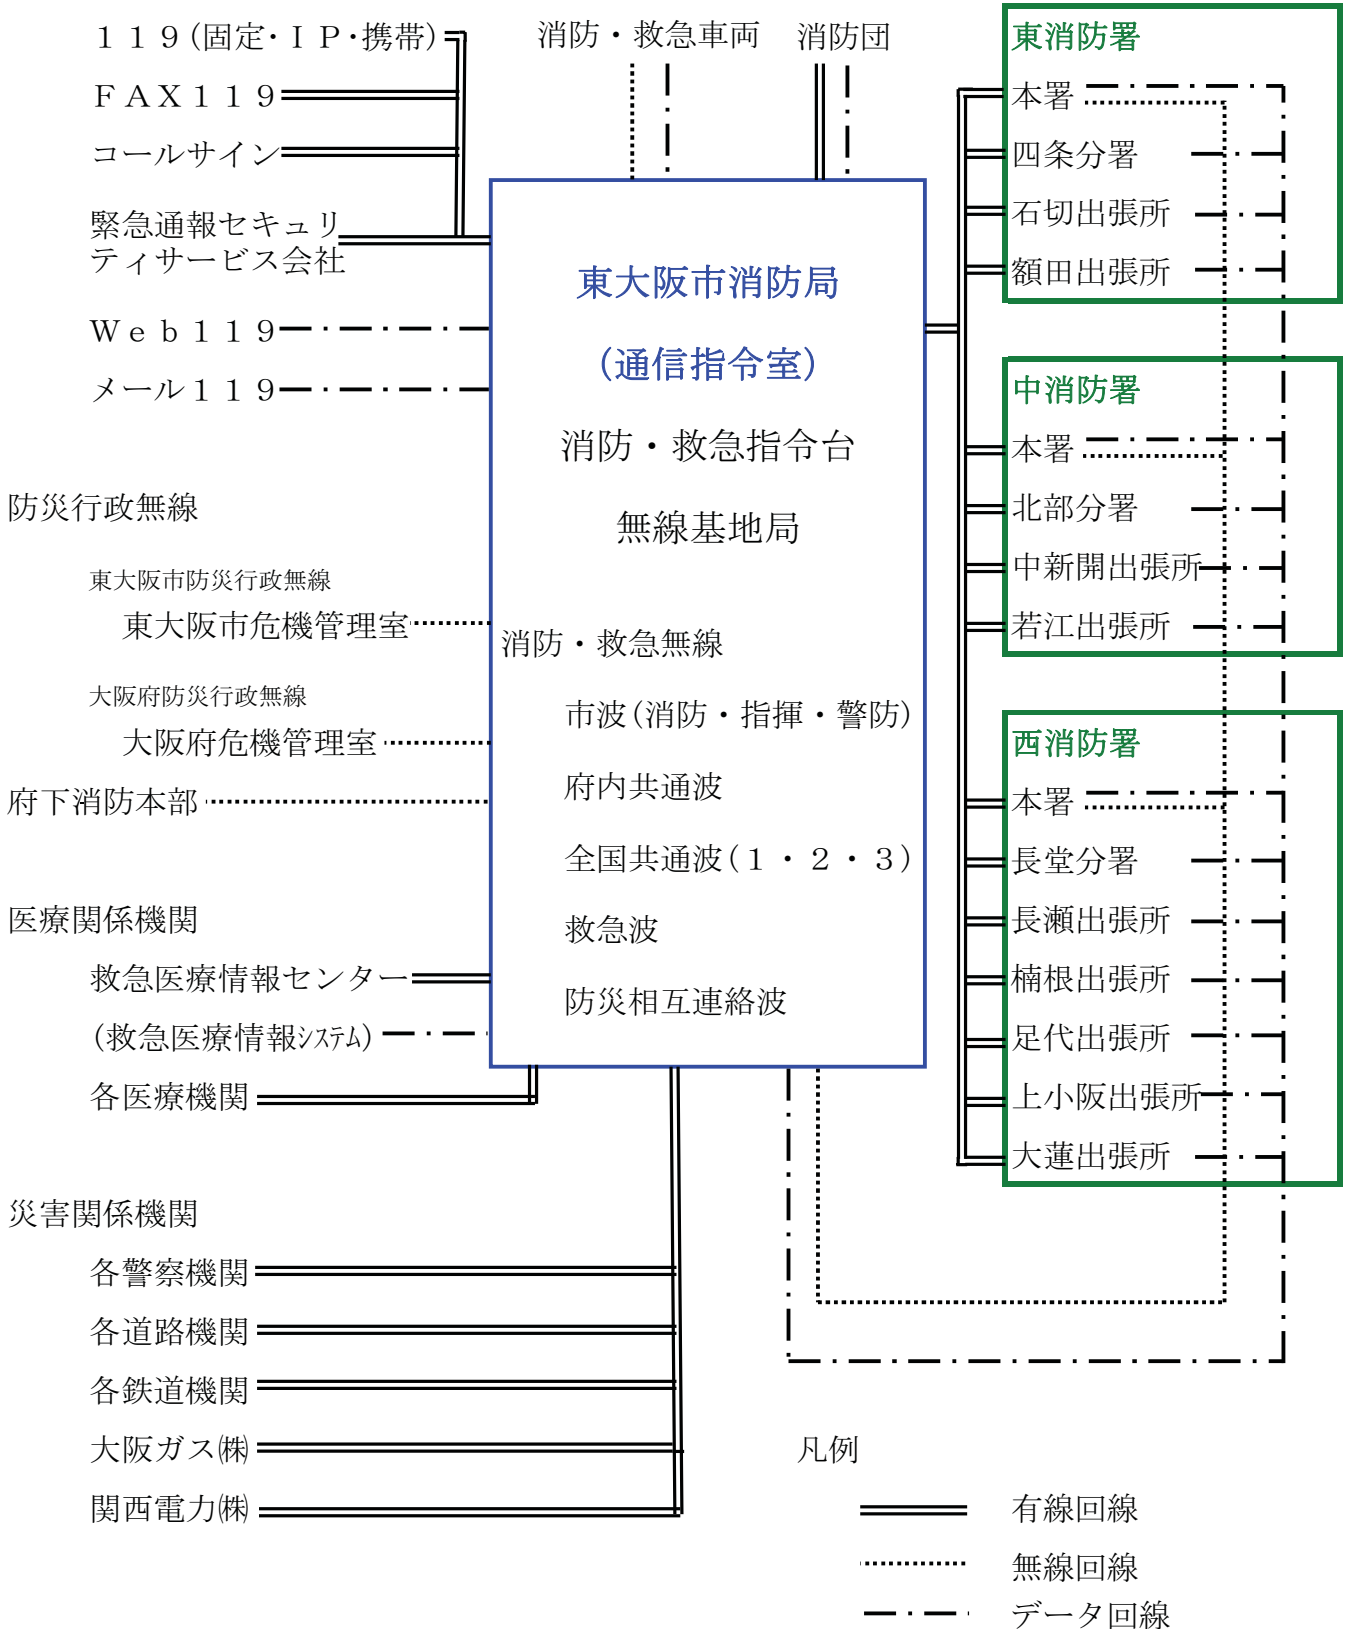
１１９(固定･ＩＰ･携帯)
ＦＡＸ１１９
コールサイン
緊急通報セキュリティサービス会社
Ｗｅｂ１１９
メール１１９

消防・救急車両
消防団

東大阪市消防局
(通信指令室)
消防・救急指令台
無線基地局

消防・救急無線
市波(消防・指揮・警防)
府内共通波
全国共通波(１・２・３)
救急波
防災相互連絡波

防災行政無線
東大阪市防災行政無線
東大阪市危機管理室
大阪府防災行政無線
大阪府危機管理室
府下消防本部

医療関係機関
救急医療情報センター
(救急医療情報ｼｽﾃﾑ)
各医療機関

災害関係機関
各警察機関
各道路機関
各鉄道機関
大阪ガス㈱
関西電力㈱

東消防署
本署
四条分署
石切出張所
額田出張所

中消防署
本署
北部分署
中新開出張所
若江出張所

西消防署
本署
長堂分署
長瀬出張所
楠根出張所
足代出張所
上小阪出張所
大蓮出張所

凡例
有線回線
無線回線
データ回線